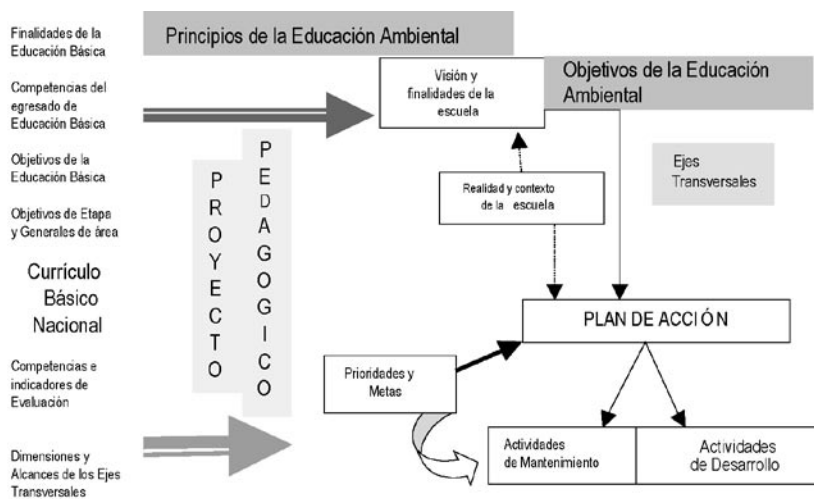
Finalidades de la Educación Básica

Competencias del egresado de Educación Básica

Objetivos de la Educación Básica

Objetivos de Etapa y Generales de área

Currículo Básico Nacional

Competencias e indicadores de Evaluación

Dimensiones y Alcances de los Ejes Transversales

Principios de la Educación Ambiental

PROYECTO

PEDAGOGICO

Visión y finalidades de la escuela

Objetivos de la Educación Ambiental

Ejes Transversales

Realidad y contexto de la escuela

PLAN DE ACCIÓN

Prioridades y Metas

Actividades de Mantenimiento

Actividades de Desarrollo